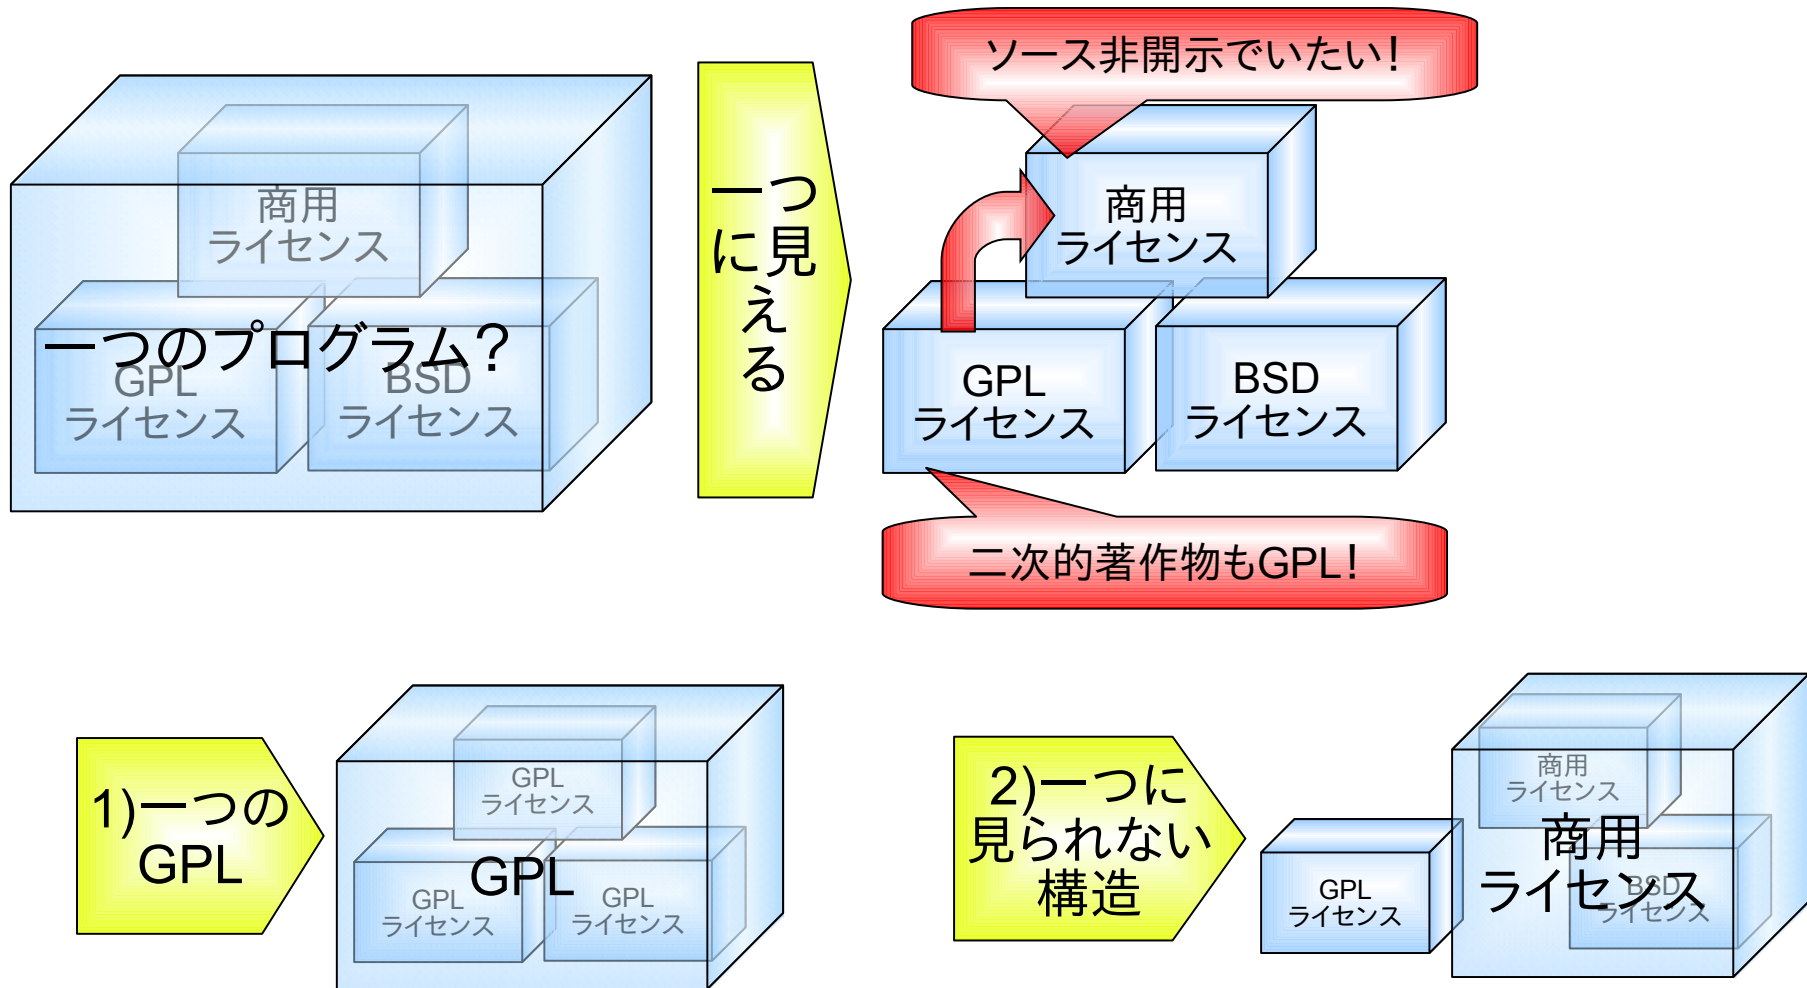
商用
ライセンス

一つのプログラム？

GPL
ライセンス

BSD
ライセンス

一つに見える

ソース非開示でいたい！

商用
ライセンス

GPL
ライセンス

BSD
ライセンス

二次的著作物もGPL！

1)一つのGPL

GPL
ライセンス

GPL

GPL
ライセンス

GPL
ライセンス

2)一つに見られない構造

商用
ライセンス

GPL
ライセンス

商用
ライセンス

BSD
ライセンス